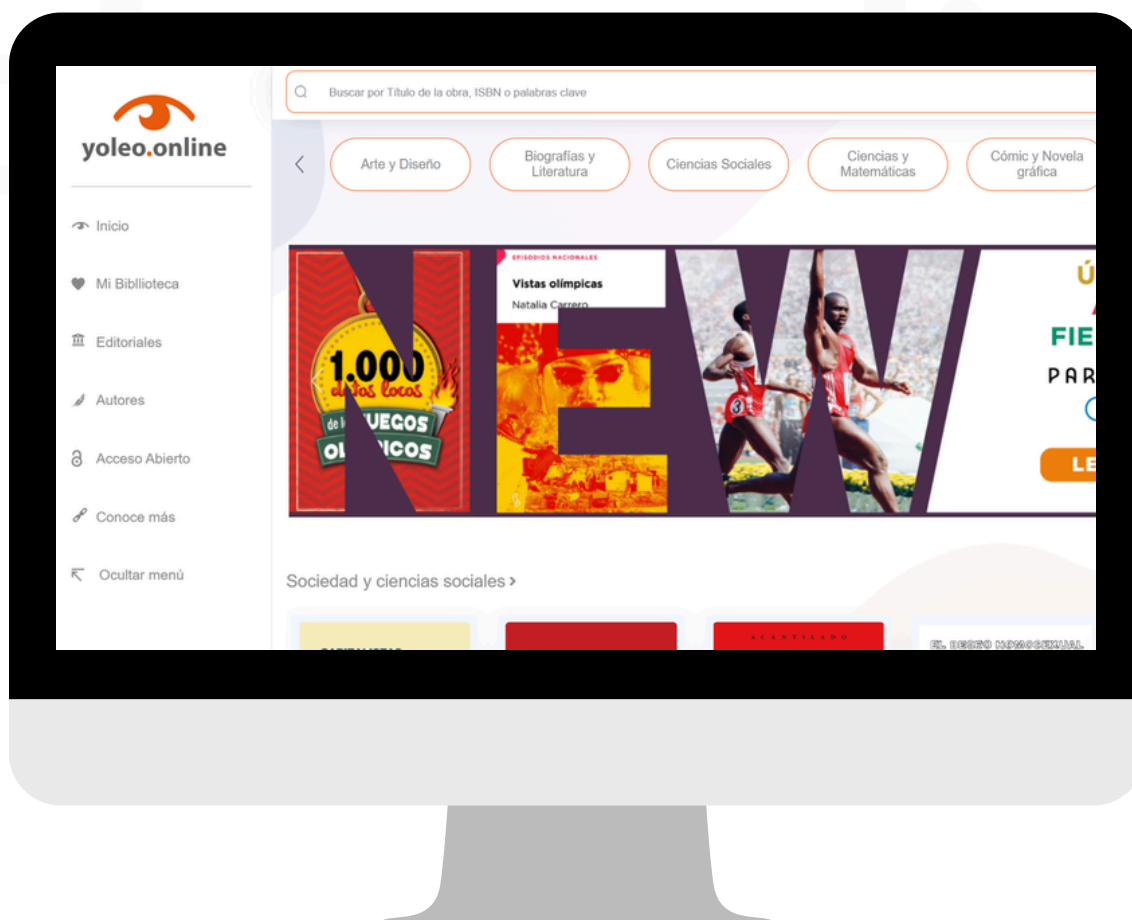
yoleo.online

Buscar por Título de la obra, ISBN o palabras clave

Arte y Diseño
Biografías y Literatura
Ciencias Sociales
Ciencias y Matemáticas
Cómic y Novela gráfica

Inicio
Mi Bibllioteca
Editoriales
Autores
Acceso Abierto
Conoce más
Ocultar menú

NEW

1.000 datos locos de los juegos olímpicos

EPISODIOS NACIONALES
Vistas olímpicas
Natalia Carrero

3

Ú
FIE
PAR
LE

Sociedad y ciencias sociales >

ACANTILADO
EL DESEO HOMOSEXUAL